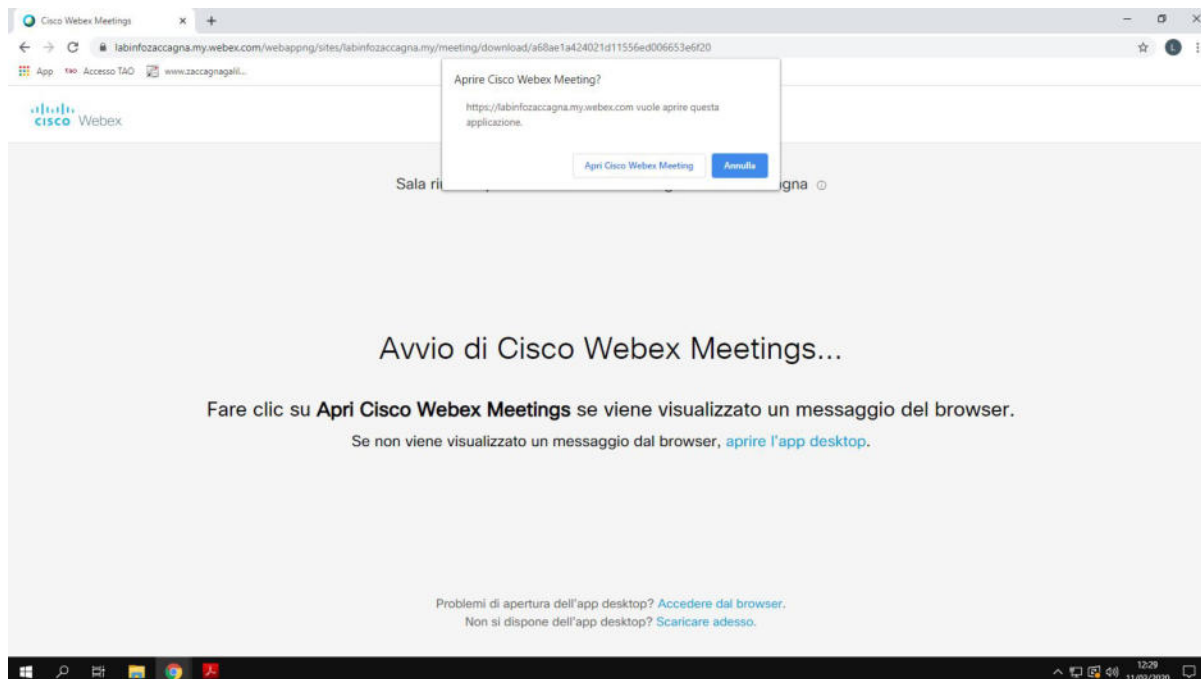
Cisco Webex Meetings
labinfozaccagna.my.webex.com/webappng/sites/labinfozaccagna.my/meeting/download/a68ae1a424021d11556ed006653e6f20
App Accesso TAO www.zaccagnagalil...

cisco Webex

Aprire Cisco Webex Meeting?

https://labinfozaccagna.my.webex.com vuole aprire questa applicazione.

Apri Cisco Webex Meeting Annulla

Sala ri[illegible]gna

Avvio di Cisco Webex Meetings...

Fare clic su Apri Cisco Webex Meetings se viene visualizzato un messaggio del browser.

Se non viene visualizzato un messaggio dal browser, aprire l'app desktop.

Problemi di apertura dell'app desktop? Accedere dal browser.
Non si dispone dell'app desktop? Scaricare adesso.

12:29
11/03/2020